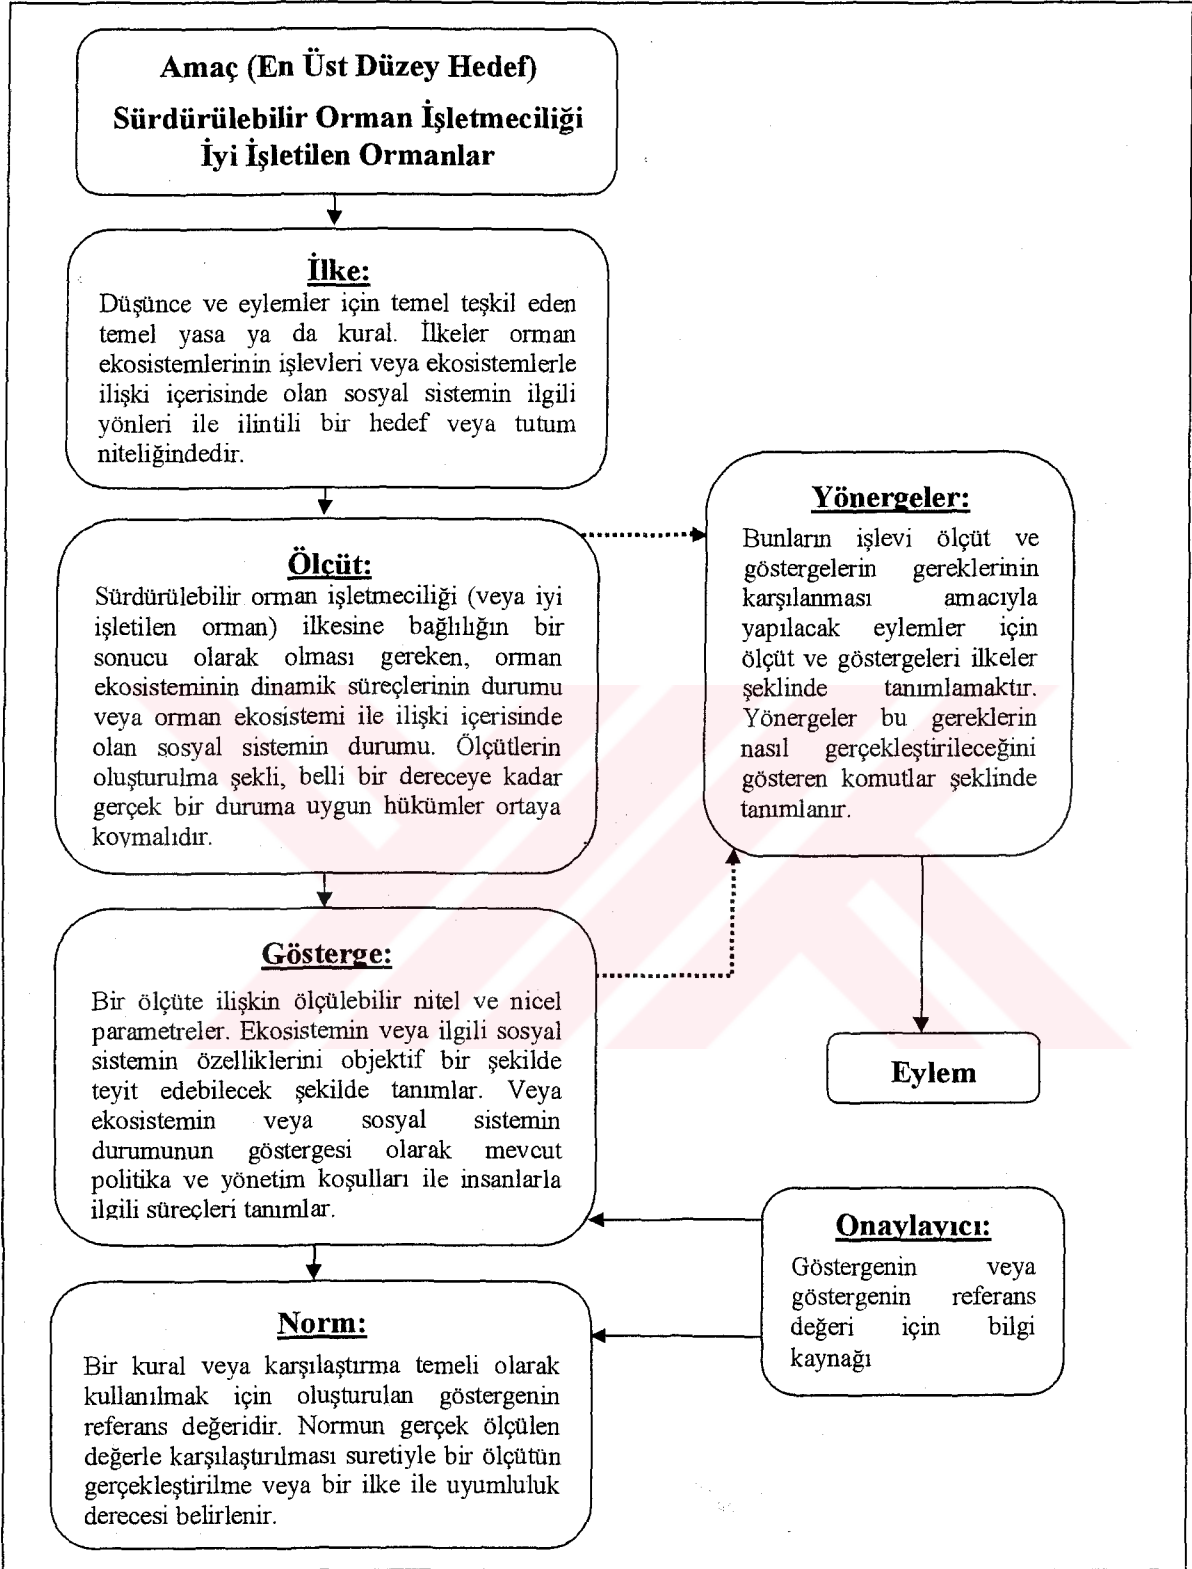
Amaç (En Üst Düzey Hedef)

Sürdürülebilir Orman İşletmeciliği
İyi İşletilen Ormanlar

İlke:

Düşünce ve eylemler için temel teşkil eden temel yasa ya da kural. İlkeler orman ekosistemlerinin işlevleri veya ekosistemlerle ilişki içerisinde olan sosyal sistemin ilgili yönleri ile ilintili bir hedef veya tutum niteliğindedir.

Ölçüt:

Sürdürülebilir orman işletmeciliği (veya iyi işletilen orman) ilkesine bağlılığın bir sonucu olarak olması gereken, orman ekosisteminin dinamik süreçlerinin durumu veya orman ekosistemi ile ilişki içerisinde olan sosyal sistemin durumu. Ölçütlerin oluşturulma şekli, belli bir dereceye kadar gerçek bir duruma uygun hükümler ortaya koymalıdır.

Yönergeler:

Bunların işlevi ölçüt ve göstergelerin gereklerinin karşılanması amacıyla yapılacak eylemler için ölçüt ve göstergeleri ilkeler şeklinde tanımlamaktır. Yönergeler bu gereklerin nasıl gerçekleştirileceğini gösteren komutlar şeklinde tanımlanır.

Gösterge:

Bir ölçüte ilişkin ölçülebilir nitel ve nicel parametreler. Ekosistemin veya ilgili sosyal sistemin özelliklerini objektif bir şekilde teyit edebilecek şekilde tanımlar. Veya ekosistemin veya sosyal sistemin durumunun göstergesi olarak mevcut politika ve yönetim koşulları ile insanlarla ilgili süreçleri tanımlar.

Eylem

Onaylayıcı:

Göstergenin veya göstergenin referans değeri için bilgi kaynağı

Norm:

Bir kural veya karşılaştırma temeli olarak kullanılmak için oluşturulan göstergenin referans değeridir. Normun gerçek ölçülen değerle karşılaştırılması suretiyle bir ölçütün gerçekleştirilme veya bir ilke ile uyumluluk derecesi belirlenir.